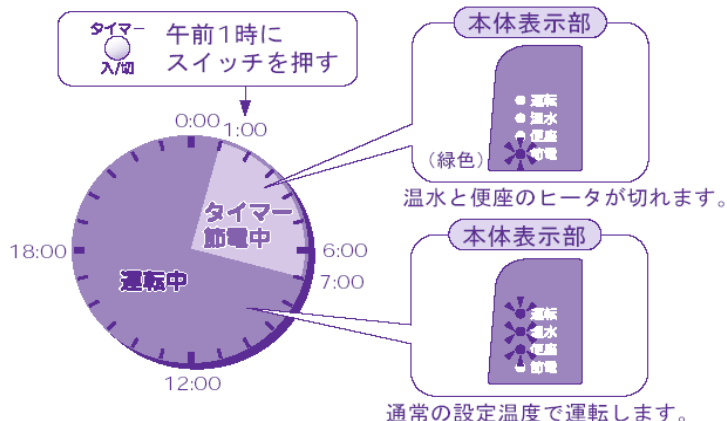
タイマー
入/切
午前1時に
スイッチを押す

0:00
1:00
6:00
7:00
12:00
18:00
タイマー
節電中
運転中

本体表示部
運転
温水
便座
節電
（緑色）
温水と便座のヒータが切れます。

本体表示部
運転
温水
便座
節電
通常の設定温度で運転します。